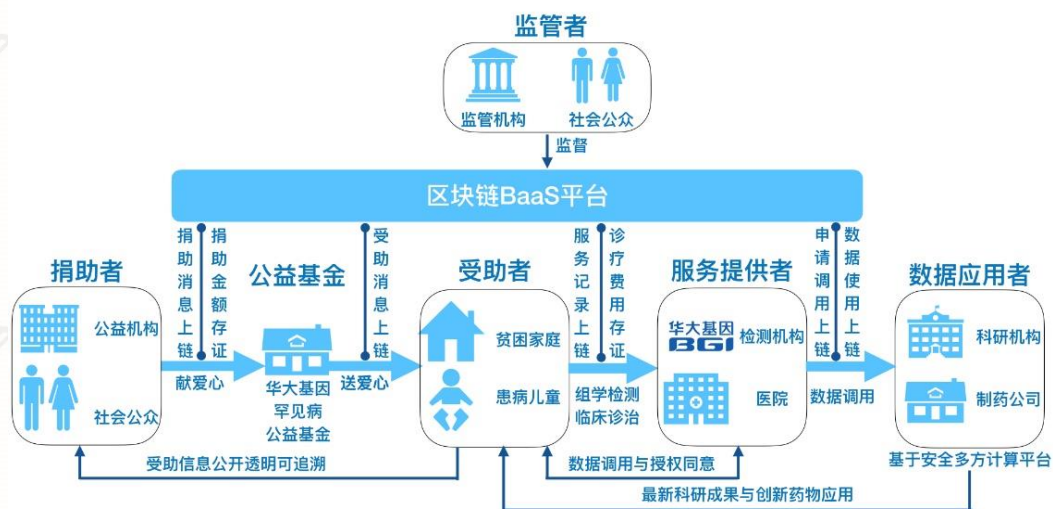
监管者

监管机构
社会公众

监督

区块链BaaS平台

捐助者

公益机构
社会公众

捐助消息上链
捐助金额存证

献爱心

公益基金

华大基因
罕见病
公益基金

受助消息上链

送爱心

受助者

贫困家庭
患病儿童

服务记录上链
诊疗费用存证

组学检测
临床诊治

服务提供者

华大基因 BGI 检测机构
医院

申请调用上链
数据使用上链

数据调用

数据应用者

科研机构
制药公司

基于安全多方计算平台

受助信息公开透明可追溯

数据调用与授权同意

最新科研成果与创新药物应用